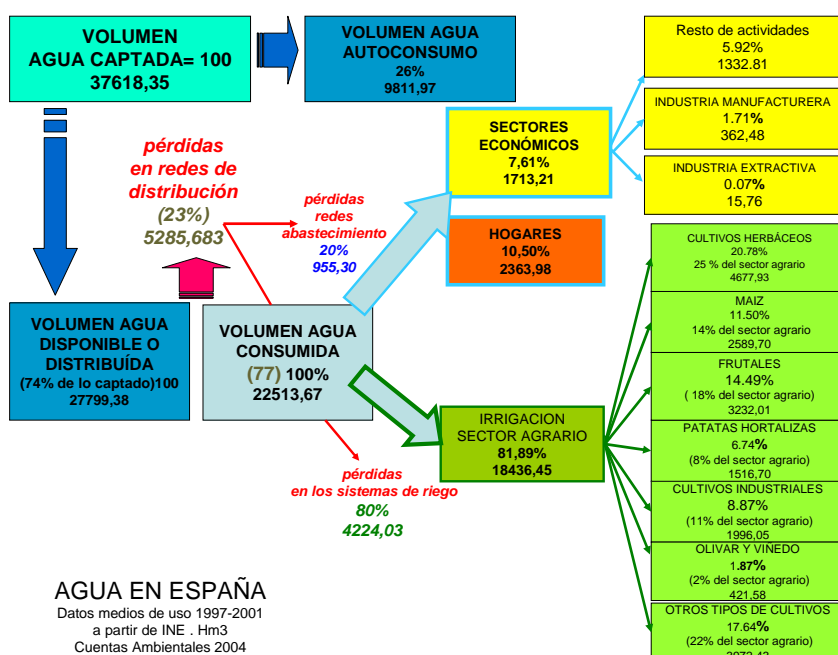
VOLUMEN AGUA CAPTADA= 100
37618,35

VOLUMEN AGUA AUTOCONSUMO
26%
9811,97

Resto de actividades
5.92%
1332.81

INDUSTRIA MANUFACTURERA
1.71%
362,48

INDUSTRIA EXTRACTIVA
0.07%
15,76

pérdidas en redes de distribución
(23%)
5285,683

SECTORES ECONÓMICOS
7,61%
1713,21

pérdidas redes abastecimiento
20%
955,30

HOGARES
10,50%
2363,98

CULTIVOS HERBÁCEOS
20.78%
25 % del sector agrario
4677,93

MAIZ
11.50%
14% del sector agrario
2589,70

VOLUMEN AGUA DISPONIBLE O DISTRIBUÍDA
(74% de lo captado)100
27799,38

VOLUMEN AGUA CONSUMIDA
(77) 100%
22513,67

FRUTALES
14.49%
( 18% del sector agrario)
3232,01

IRRIGACION SECTOR AGRARIO
81,89%
18436,45

PATATAS HORTALIZAS
6.74%
(8% del sector agrario)
1516,70

pérdidas en los sistemas de riego
80%
4224,03

CULTIVOS INDUSTRIALES
8.87%
(11% del sector agrario)
1996,05

OLIVAR Y VINEDO
1.87%
(2% del sector agrario)
421,58

AGUA EN ESPAÑA
Datos medios de uso 1997-2001
a partir de INE . Hm3
Cuentas Ambientales 2004

OTROS TIPOS DE CULTIVOS
17.64%
(22% del sector agrario)
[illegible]